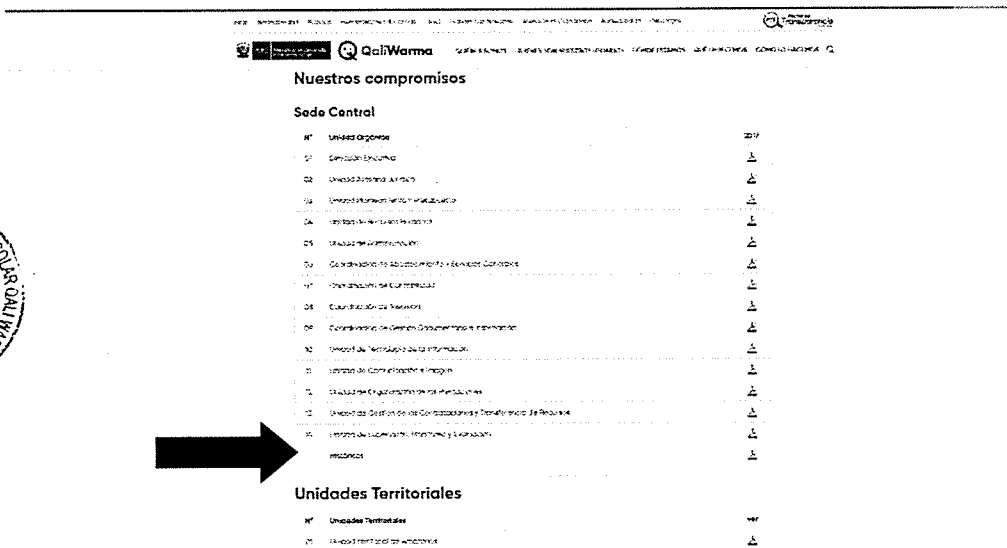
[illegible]

Qali Warma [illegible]

Nuestros compromisos

Sede Central

| N° | Unidad Orgánica | 2017 |
|---|---|---|
| 01 | Dirección Ejecutiva | |
| 02 | Unidad de Asesoría Jurídica | |
| 03 | Unidad de Planeamiento y Presupuesto | |
| 04 | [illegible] | |
| 05 | Unidad de Administración | |
| 06 | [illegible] | |
| 07 | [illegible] | |
| 08 | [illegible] | |
| 09 | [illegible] | |
| 10 | Unidad de Tecnologías de la Información | |
| 11 | Unidad de Comunicación e Imagen | |
| 12 | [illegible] | |
| 13 | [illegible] | |
| 14 | Unidad de Supervisión, Monitoreo y Evaluación | |
| | Históricos | |

Unidades Territoriales

| N° | Unidades Territoriales | Ver |
|---|---|---|
| 01 | Unidad Territorial Amazonas | |